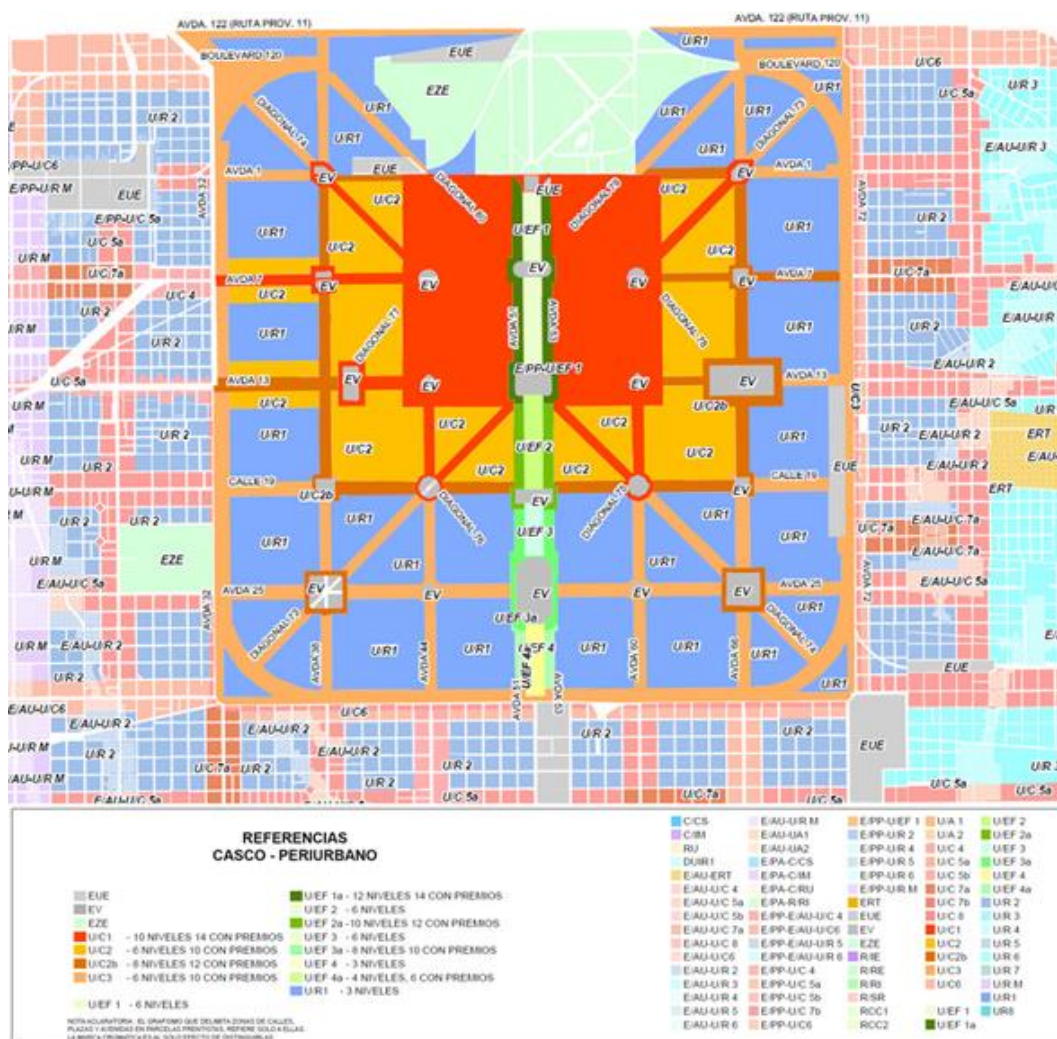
AVDA. 122 (RUTA PROV. 11)
AVDA. 122 (RUTA PROV. 11)
BOULEVARD 120
BOULEVARD 120
EUE
EZE
U/R1
U/C6
U/R 3
U/R1
U/C 5a
U/R 2
DIAGONAL 74
U/R1
U/R1
DIAGONAL 73
U/R1
E/AU-U/R 3
E/PP-U/C6
AVDA 1
EUE
EV
AVDA 1
EV
E/PP-U/R M
EUE
AVDA 32
U/C2
DIAGONAL 80
EUE
DIAGONAL 79
U/C2
AVDA 72
E/PP-U/C 5a
U/R1
U/EF 1
U/R1
U/R 2
U/C 5a
U/C2
U/C2
U/R M
EV
AVDA 7
EV
EV
EV
AVDA 7
U/C 7a
U/C 7a
U/C 4
U/C2
AVDA 51
AVDA 53
U/C2
E/AU-U/R
U/R 2
E/AU-U/R
U/R M
U/R1
DIAGONAL 77
DIAGONAL 78
U/R1
U/R 2
U/R 2
U/C 5a
EV
E/PP-U/EF 1
E/AU-U/R 2
AVDA 13
EV
EV
EV
AVDA 13
U/R M
U/C2
U/C2b
U/C3
E/AU-U/C 5a
U/R
U/R 2
U/R1
U/C2
U/C2
U/R1
U/R 2
E/AU-U/R 2
ERT
U/R M
U/EF 2
U/C2
E/AU
U/R 2
U/C2
U/C2
EUE
E/AU-U/R 2
CALLE 19
CALLE 19
U-U/R M
U/C2b
EV
EV
ERT
M
U/R 2
U/R 2
DIAGONAL 76
DIAGONAL 75
U/R1
U/R1
U/C 7a
E/AU-U/C 7a
U/R1
U/EF 3
U/R M
EZE
U/R1
U/R1
E/AU-U/C 7a
E/AU-U/C 5a
AVDA 25
EV
EV
AVDA 25
E/AU-U/C 5a
AVDA 32
EV
EV
U/R1
AVDA 72
DIAGONAL 73
U/EF 3a
DIAGONAL 74
U/R M
E/AU-U/R 2
AVDA 38
AVDA 44
U/R1
U/R1
U/EF 4
U/R1
U/R1
U/R1
E
U/R 2
U/EF 4a
AVDA 60
AVDA 66
EUE
E/AU-U/C6
AVDA 51
AVDA 53
U/R1
U/C6
E/AU-U/R 2
U/R 2
U/R 2
EUE
U-U/R M
E/AU-U/R 2
U/R 2
/AU-U/R M
U/C 7a
U/R 2
U/R 2
U/R 2
U/R 2
E/AU-U/C 5a
U/C 5a
U/C 7a
U/C 5a
U/C 5a

REFERENCIAS
CASCO - PERIURBANO

EUE
EV
EZE
U/C1 - 10 NIVELES 14 CON PREMIOS
U/C2 - 6 NIVELES 10 CON PREMIOS
U/C2b - 8 NIVELES 12 CON PREMIOS
U/C3 - 6 NIVELES 10 CON PREMIOS
U/EF 1 - 6 NIVELES
U/EF 1a - 12 NIVELES 14 CON PREMIOS
U/EF 2 - 6 NIVELES
U/EF 2a - 10 NIVELES 12 CON PREMIOS
U/EF 3 - 6 NIVELES
U/EF 3a - 8 NIVELES 10 CON PREMIOS
U/EF 4 - 3 NIVELES
U/EF 4a - 4 NIVELES, 6 CON PREMIOS
U/R1 - 3 NIVELES

NOTA ACLARATORIA: EL GRAFISMO QUE DELIMITA ZONAS DE CALLES, PLAZAS Y AVENIDAS EN PARCELAS FRENTISTAS, REFIERE SOLO A ELLAS. LA MARCA CROMATICA ES AL SOLO EFECTO DE DISTINGUIRLAS

C/CS
C/IM
R/J
DUIR1
E/AU-ERT
E/AU-U/C 4
E/AU-U/C 5a
E/AU-U/C 5b
E/AU-U/C 7a
E/AU-U/C 8
E/AU-U/C6
E/AU-U/R 2
E/AU-U/R 3
E/AU-U/R 4
E/AU-U/R 5
E/AU-U/R 6
E/AU-U/R M
E/AU-UA1
E/AU-UA2
E/PA-C/CS
E/PA-C/IM
E/PA-C/RU
E/PA-R/RI
E/PP-E/AU-U/C 4
E/PP-E/AU-U/C6
E/PP-E/AU-U/R 5
E/PP-E/AU-U/R 6
E/PP-U/C 4
E/PP-U/C 5a
E/PP-U/C 5b
E/PP-U/C 7b
E/PP-U/C6
E/PP-U/EF 1
E/PP-U/R 2
E/PP-U/R 4
E/PP-U/R 5
E/PP-U/R 6
E/PP-U/R M
ERT
EUE
EV
EZE
R/IE
R/RE
R/RI
R/SR
RCC1
RCC2
U/A 1
U/A 2
U/C 4
U/C 5a
U/C 5b
U/C 7a
U/C 7b
U/C 8
U/C1
U/C2
U/C2b
U/C3
U/C6
U/EF 1
U/EF 1a
U/EF 2
U/EF 2a
U/EF 3
U/EF 3a
U/EF 4
U/EF 4a
U/R 2
U/R 3
U/R 4
U/R 5
U/R 6
U/R 7
U/R M
U/R1
U/R8